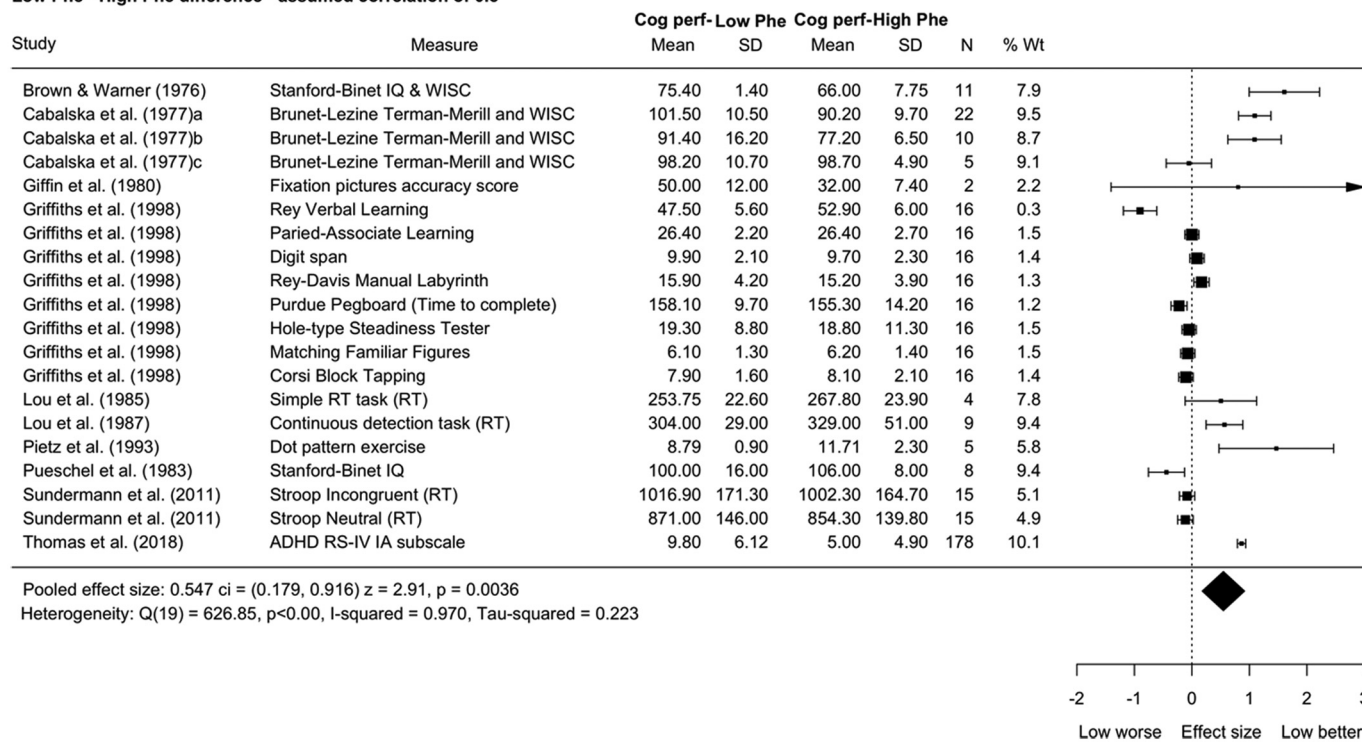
Low Phe - High Phe difference - assumed correlation of 0.5

| Study | Measure | Cog perf- Low Phe Mean | SD | Cog perf-High Phe Mean | SD | N | % Wt |
|---|---|---|---|---|---|---|---|
| Brown & Warner (1976) | Stanford-Binet IQ & WISC | 75.40 | 1.40 | 66.00 | 7.75 | 11 | 7.9 |
| Cabalska et al. (1977)a | Brunet-Lezine Terman-Merill and WISC | 101.50 | 10.50 | 90.20 | 9.70 | 22 | 9.5 |
| Cabalska et al. (1977)b | Brunet-Lezine Terman-Merill and WISC | 91.40 | 16.20 | 77.20 | 6.50 | 10 | 8.7 |
| Cabalska et al. (1977)c | Brunet-Lezine Terman-Merill and WISC | 98.20 | 10.70 | 98.70 | 4.90 | 5 | 9.1 |
| Giffin et al. (1980) | Fixation pictures accuracy score | 50.00 | 12.00 | 32.00 | 7.40 | 2 | 2.2 |
| Griffiths et al. (1998) | Rey Verbal Learning | 47.50 | 5.60 | 52.90 | 6.00 | 16 | 0.3 |
| Griffiths et al. (1998) | Paried-Associate Learning | 26.40 | 2.20 | 26.40 | 2.70 | 16 | 1.5 |
| Griffiths et al. (1998) | Digit span | 9.90 | 2.10 | 9.70 | 2.30 | 16 | 1.4 |
| Griffiths et al. (1998) | Rey-Davis Manual Labyrinth | 15.90 | 4.20 | 15.20 | 3.90 | 16 | 1.3 |
| Griffiths et al. (1998) | Purdue Pegboard (Time to complete) | 158.10 | 9.70 | 155.30 | 14.20 | 16 | 1.2 |
| Griffiths et al. (1998) | Hole-type Steadiness Tester | 19.30 | 8.80 | 18.80 | 11.30 | 16 | 1.5 |
| Griffiths et al. (1998) | Matching Familiar Figures | 6.10 | 1.30 | 6.20 | 1.40 | 16 | 1.5 |
| Griffiths et al. (1998) | Corsi Block Tapping | 7.90 | 1.60 | 8.10 | 2.10 | 16 | 1.4 |
| Lou et al. (1985) | Simple RT task (RT) | 253.75 | 22.60 | 267.80 | 23.90 | 4 | 7.8 |
| Lou et al. (1987) | Continuous detection task (RT) | 304.00 | 29.00 | 329.00 | 51.00 | 9 | 9.4 |
| Pietz et al. (1993) | Dot pattern exercise | 8.79 | 0.90 | 11.71 | 2.30 | 5 | 5.8 |
| Pueschel et al. (1983) | Stanford-Binet IQ | 100.00 | 16.00 | 106.00 | 8.00 | 8 | 9.4 |
| Sundermann et al. (2011) | Stroop Incongruent (RT) | 1016.90 | 171.30 | 1002.30 | 164.70 | 15 | 5.1 |
| Sundermann et al. (2011) | Stroop Neutral (RT) | 871.00 | 146.00 | 854.30 | 139.80 | 15 | 4.9 |
| Thomas et al. (2018) | ADHD RS-IV IA subscale | 9.80 | 6.12 | 5.00 | 4.90 | 178 | 10.1 |

Pooled effect size: 0.547 ci = (0.179, 0.916) z = 2.91, p = 0.0036
Heterogeneity: Q(19) = 626.85, p<0.00, I-squared = 0.970, Tau-squared = 0.223

-2 -1 0 1 2 3
Low worse Effect size Low better